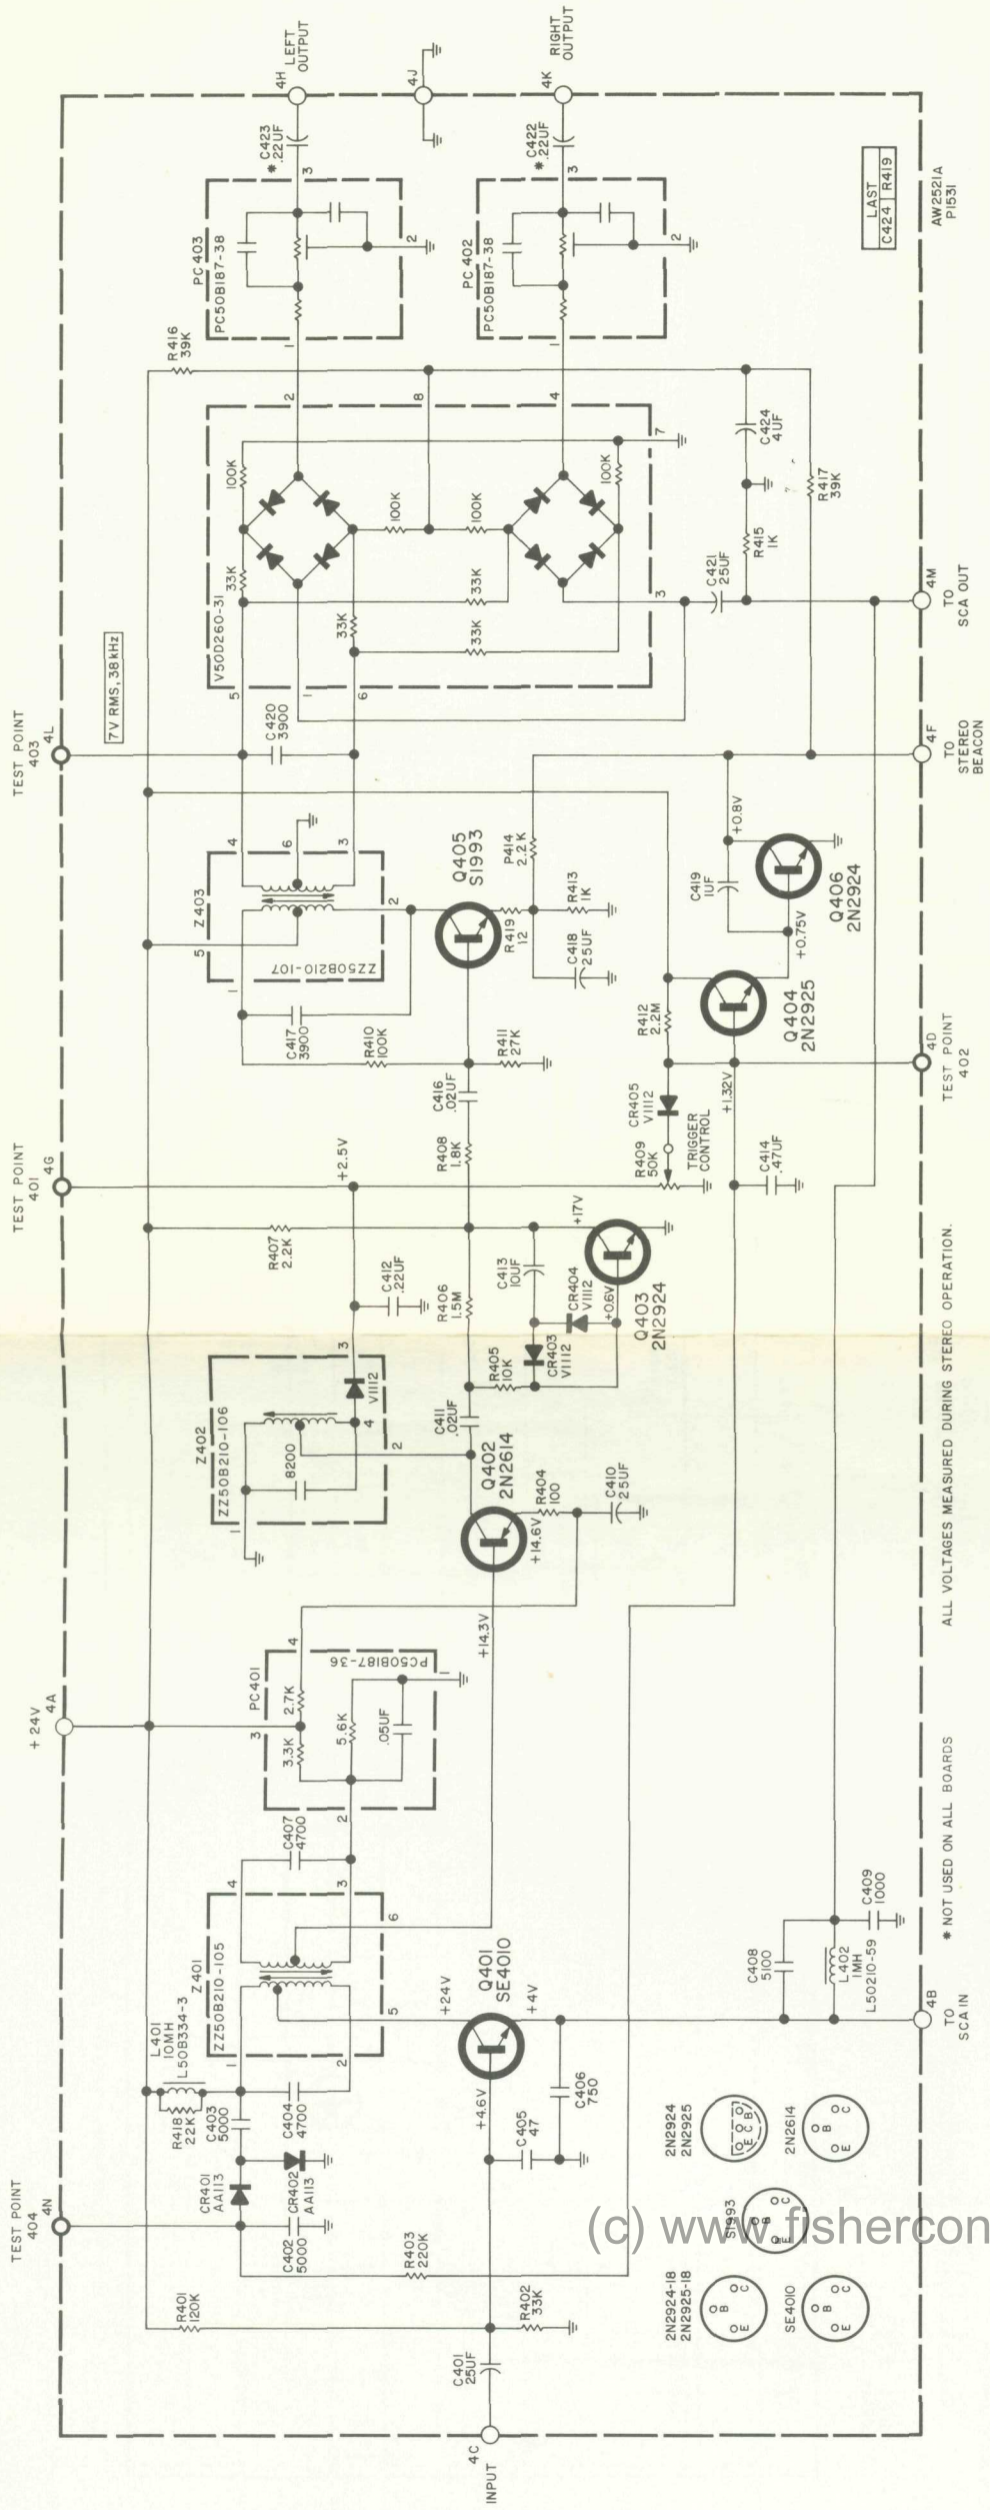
4H LEFT OUTPUT
4J
4K RIGHT OUTPUT
C423 .22UF
C422 .22UF
3
3
PC 403 PC50B187-38
PC 402 PC50B187-38
2
2
1
1
LAST C424 R419
AW2521A P1531
R416 39K
2
8
4
7
100K
100K
100K
100K
C424 4UF
33K
33K
33K
33K
33K
R415 1K
R417 39K
C421 25UF
3
V50D260-31
5
6
1
4M TO SCA OUT
7V RMS, 38 kHz
TEST POINT 403 4L
C420 3900
4F TO STEREO BEACON
4
6
3
Z403
2
5
1
ZZ50B210-107
Q405 S1993
P414 2.2K
R419 12
R413 1K
C418 25UF
C419 1UF
+0.8V
Q406 2N2924
+0.75V
C417 3900
R410 100K
R411 27K
R412 2.2M
Q404 2N2925
4D TEST POINT 402
C416 .02UF
R408 1.8K
CR405 V1112
TRIGGER CONTROL
+1.32V
R409 50K
C414 .47UF
TEST POINT 401 4G
+2.5V
R407 2.2K
+17V
C413 10UF
C412 .22UF
R406 1.5M
CR404 V1112
+0.6V
Q403 2N2924
Z402 ZZ50B210-106
3
V1112
R405 10K
CR403 V1112
2
8200
1
C411 .02UF
Q402 2N2614
R404 100
C410 25UF
+14.6V
ALL VOLTAGES MEASURED DURING STEREO OPERATION.
PC50B187-36
4
PC401
2.7K
+14.3V
+24V 4A
3
3.3K
5.6K
.05UF
1
2
C407 4700
4
3
6
Z401 ZZ50B210-105
5
1
2
L401 10MH L50B334-3
Q401 SE4010
+24V
+4V
C409 1000
C408 5100
L402 1MH L50210-59
4B TO SCA IN
* NOT USED ON ALL BOARDS
R418 22K
C403 5000
C404 4700
CR402 AA113
CR401 AA113
+4.6V
C405 47
C406 750
TEST POINT 404 4N
C402 5000
R403 220K
R401 120K
R402 33K
C401 25UF
4C INPUT
2N2924 2N2925
E C B
2N2614
O B C E
S1993
2N2924-18 2N2925-18
SE4010
O B C E
(c) www.fishercon